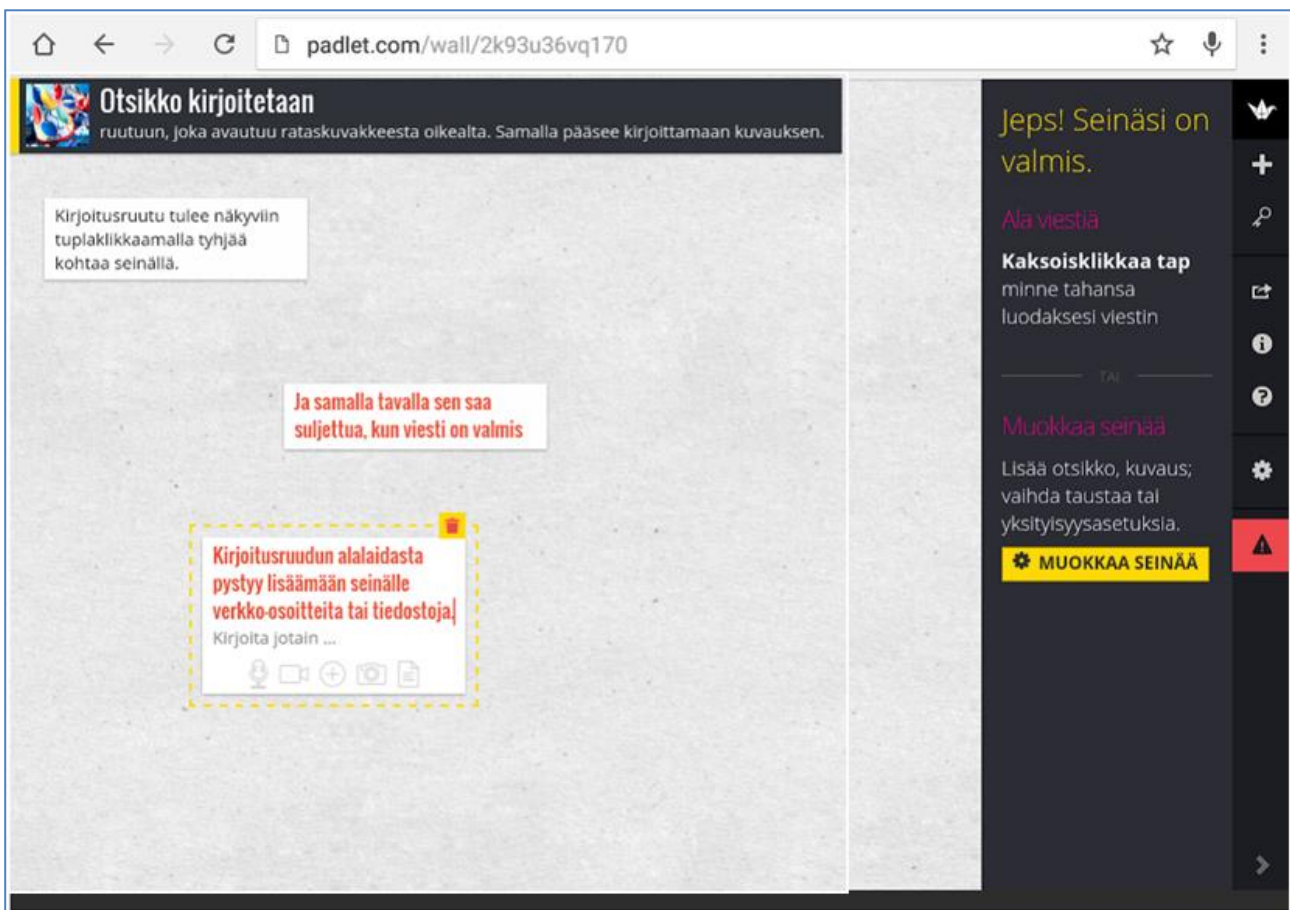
padlet.com/wall/2k93u36vq170

Otsikko kirjoitetaan
ruutuun, joka avautuu rataskuvakkeesta oikealta. Samalla pääsee kirjoittamaan kuvauksen.

Kirjoitusruutu tulee näkyviin tuplaklikkaamalla tyhjää kohtaa seinällä.

Ja samalla tavalla sen saa suljettua, kun viesti on valmis

Kirjoitusruudun alalaidasta pystyy lisäämään seinälle verkko-osoitteita tai tiedostoja

Kirjoita jotain ...

Jeps! Seinäsi on valmis.

Ala viestiä

Kaksoisklikkaa tap minne tahansa luodaksesi viestin

TAI

Muokkaa seinää

Lisää otsikko, kuvaus; vaihda taustaa tai yksityisyysasetuksia.

MUOKKAA SEINÄÄ